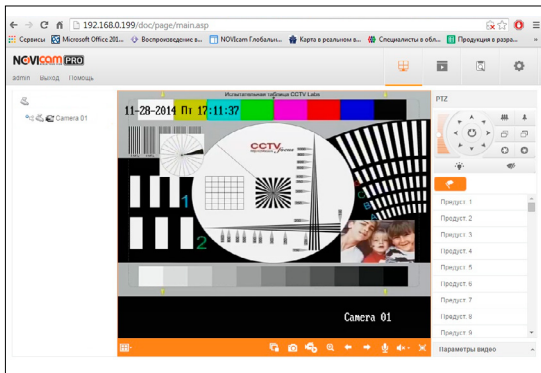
192.168.0.199/doc/page/main.asp

Сервисы
Microsoft Office 201...
Воспроизведение в...
NOVIcam Глобальн...
Карта в реальном в...
Специалисты в обл...
Продукция в разро...

NOVIcam PRO
admin Выход Помощь

Camera 01

Испытательная таблица CCTV Labs
11-28-2014 Пт 17:11:37
CCTV
1
2
Camera 01

PTZ
Предуст. 1
Предуст. 2
Предуст. 3
Предуст. 4
Предуст. 5
Предуст. 6
Предуст. 7
Предуст. 8
Предуст. 9
Параметры видео